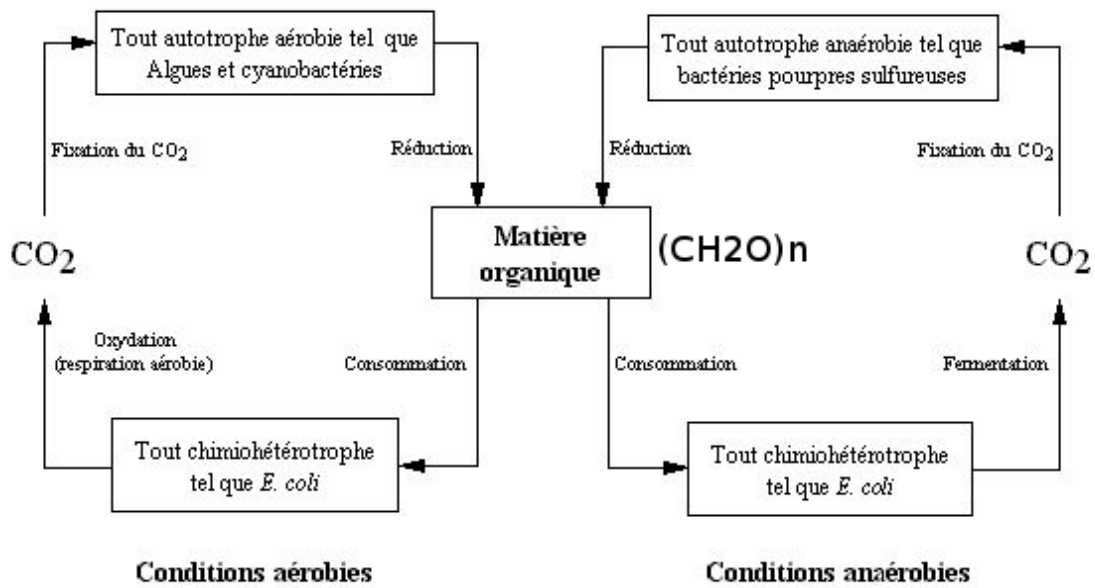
Tout autotrophe aérobie tel que Algues et cyanobactéries

Tout autotrophe anaérobie tel que bactéries pourpres sulfureuses

Fixation du $CO_2$

Réduction

Réduction

Fixation du $CO_2$

$CO_2$

Matière organique

(CH2O)n

$CO_2$

Oxydation (respiration aérobie)

Consommation

Consommation

Fermentation

Tout chimiohétérotrophe tel que *E. coli*

Tout chimiohétérotrophe tel que *E. coli*

Conditions aérobies

Conditions anaérobies